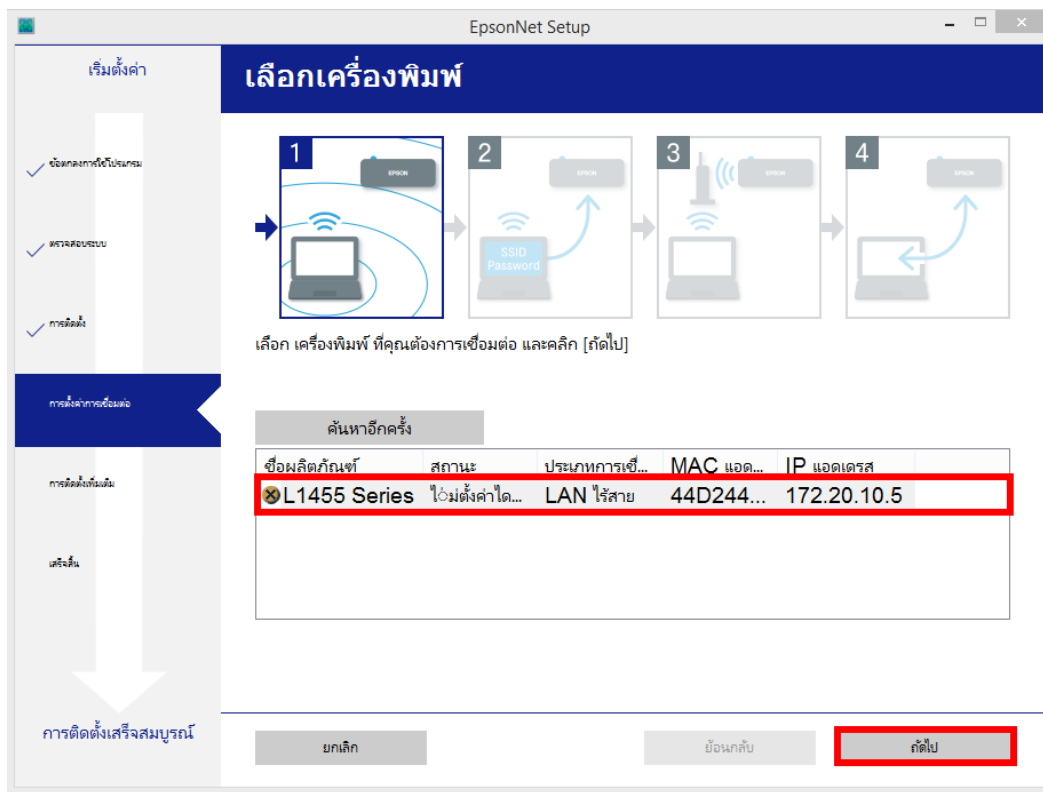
EpsonNet Setup

เริ่มตั้งค่า

ข้อตกลงการใช้โปรแกรม

ตรวจสอบระบบ

การติดตั้ง

การตั้งค่าการเชื่อมต่อ

การติดตั้งเพิ่มเติม

เสร็จสิ้น

การติดตั้งเสร็จสมบูรณ์

เลือกเครื่องพิมพ์

1 EPSON

2 EPSON SSID Password

3 EPSON

4 EPSON

เลือก เครื่องพิมพ์ ที่คุณต้องการเชื่อมต่อ และคลิก [ถัดไป]

ค้นหาอีกครั้ง

| ชื่อผลิตภัณฑ์ | สถานะ | ประเภทการเชื่... | MAC แอด... | IP แอดเดรส |
|---|---|---|---|---|
| L1455 Series | ไม่ตั้งค่าได... | LAN ไร้สาย | 44D244... | 172.20.10.5 |

ยกเลิก

ย้อนกลับ

ถัดไป